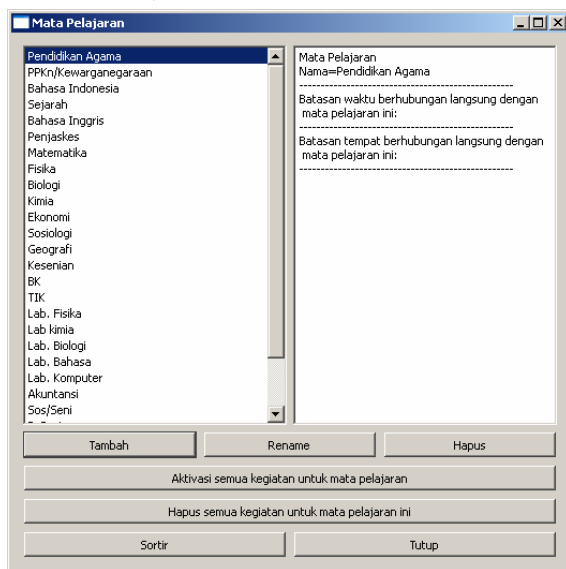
Mata Pelajaran

Pendidikan Agama
PPKn/Kewarganegaraan
Bahasa Indonesia
Sejarah
Bahasa Inggris
Penjaskes
Matematika
Fisika
Biologi
Kimia
Ekonomi
Sosiologi
Geografi
Kesenian
BK
TIK
Lab. Fisika
Lab kimia
Lab. Biologi
Lab. Bahasa
Lab. Komputer
Akuntansi
Sos/Seni
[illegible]

Mata Pelajaran
Nama=Pendidikan Agama
--------------------------------------------
Batasan waktu berhubungan langsung dengan mata pelajaran ini:
--------------------------------------------
Batasan tempat berhubungan langsung dengan mata pelajaran ini:
--------------------------------------------

Tambah
Rename
Hapus
Aktivasi semua kegiatan untuk mata pelajaran
Hapus semua kegiatan untuk mata pelajaran ini
Sortir
Tutup